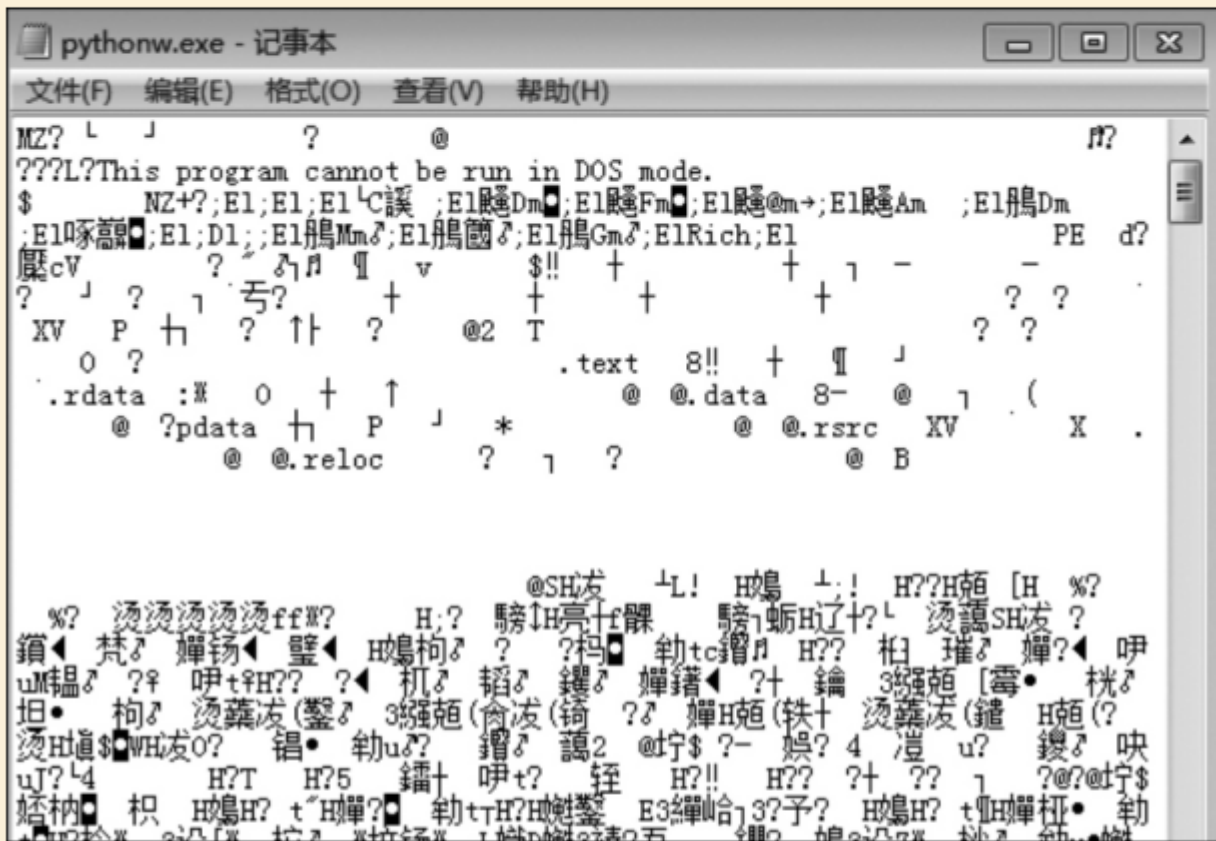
pythonw.exe - 记事本

文件(F) 编辑(E) 格式(O) 查看(V) 帮助(H)

MZ? └ ┘ ? @ ⁋?
???L?This program cannot be run in DOS mode.
$ NZ+?;El;El;El└C誤 ;El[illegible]Dm;El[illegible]Fm;El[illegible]@m→;El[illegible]Am ;El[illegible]Dm
;El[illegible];El;Dl;;El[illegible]Mm♪;El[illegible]♪;El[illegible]Gm♪;ElRich;El PE d?
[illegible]cV ? ⁋ ¶ v $‼ + + ┐ − −
? ┘ ? ┐ 亏? + + + + ? ?
XV P ┼ ? ↑├ ? @2 T ? ?
0 ? .text 8‼ + ¶ ┘
.rdata :※ 0 + ↑ @ @.data 8− @ ┐ (
@ ?pdata ┼ P ┘ * @ @.rsrc XV X .
@ @.reloc ? ┐ ? @ B

@SH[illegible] ┴L! H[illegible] ┴.! H??H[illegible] [H %?
%? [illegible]ff※? H;? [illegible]
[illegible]
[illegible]
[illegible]
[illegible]
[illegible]
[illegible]